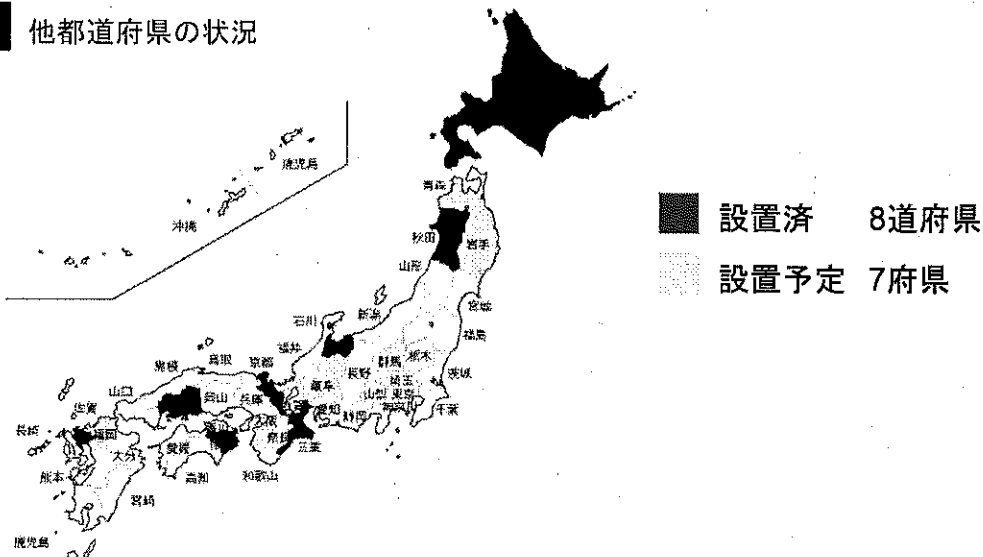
他都道府県の状況

鹿児島

沖縄

青森

秋田

岩手

山形

宮城

石川

新潟

福島

島根

鳥取

京都

福井

群馬

栃木

茨城

山口

岡山

兵庫

岐阜

長野

埼玉

佐賀

広島

大阪

愛知

山梨

東京

長崎

福岡

香川

奈良

静岡

神奈川

千葉

愛媛

徳島

大分

熊本

高知

和歌山

三重

宮崎

鹿児島

設置済　8道府県

設置予定　7府県